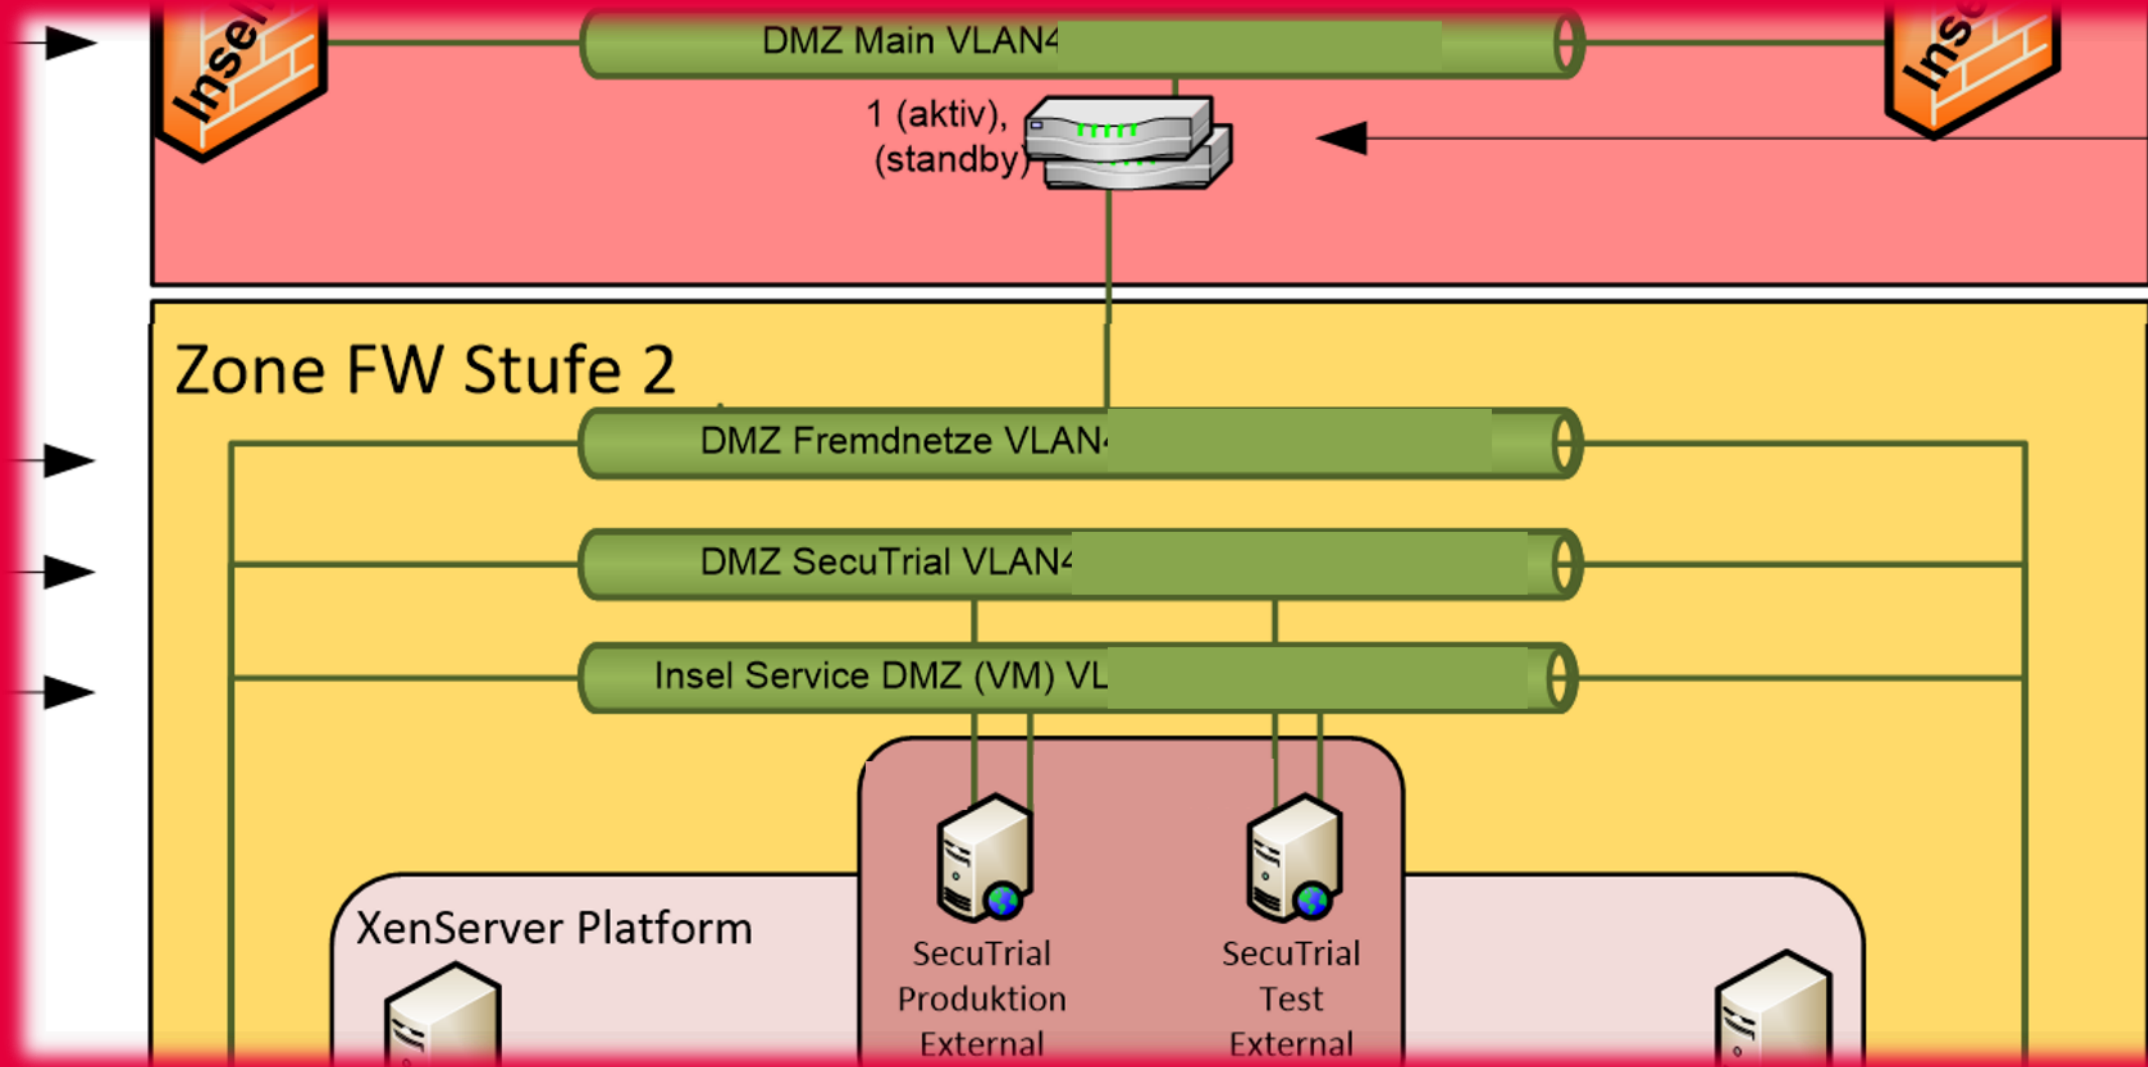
Insel

DMZ Main VLAN4

Ins

1 (aktiv),
(standby)

Zone FW Stufe 2

DMZ Fremdnetze VLAN

DMZ SecuTrial VLAN4

Insel Service DMZ (VM) VL

XenServer Platform

SecuTrial
Produktion
External

SecuTrial
Test
External